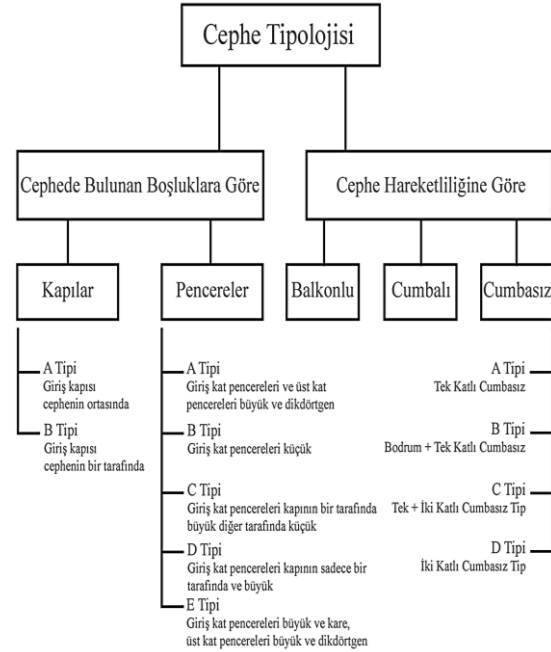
Cephe Tipolojisi

Cephede Bulunan Boşluklara Göre

Cephe Hareketliliğine Göre

Kapılar

Pencereler

Balkonlu

Cumbalı

Cumbasız

A Tipi
Giriş kapısı cephenin ortasında

B Tipi
Giriş kapısı cephenin bir tarafında

A Tipi
Giriş kat pencereleri ve üst kat pencereleri büyük ve dikdörtgen

B Tipi
Giriş kat pencereleri küçük

C Tipi
Giriş kat pencereleri kapının bir tarafında büyük diğer tarafında küçük

D Tipi
Giriş kat pencereleri kapının sadece bir tarafında ve büyük

E Tipi
Giriş kat pencereleri büyük ve kare, üst kat pencereleri büyük ve dikdörtgen

A Tipi
Tek Katlı Cumbasız

B Tipi
Bodrum + Tek Katlı Cumbasız

C Tipi
Tek + İki Katlı Cumbasız Tip

D Tipi
İki Katlı Cumbasız Tip